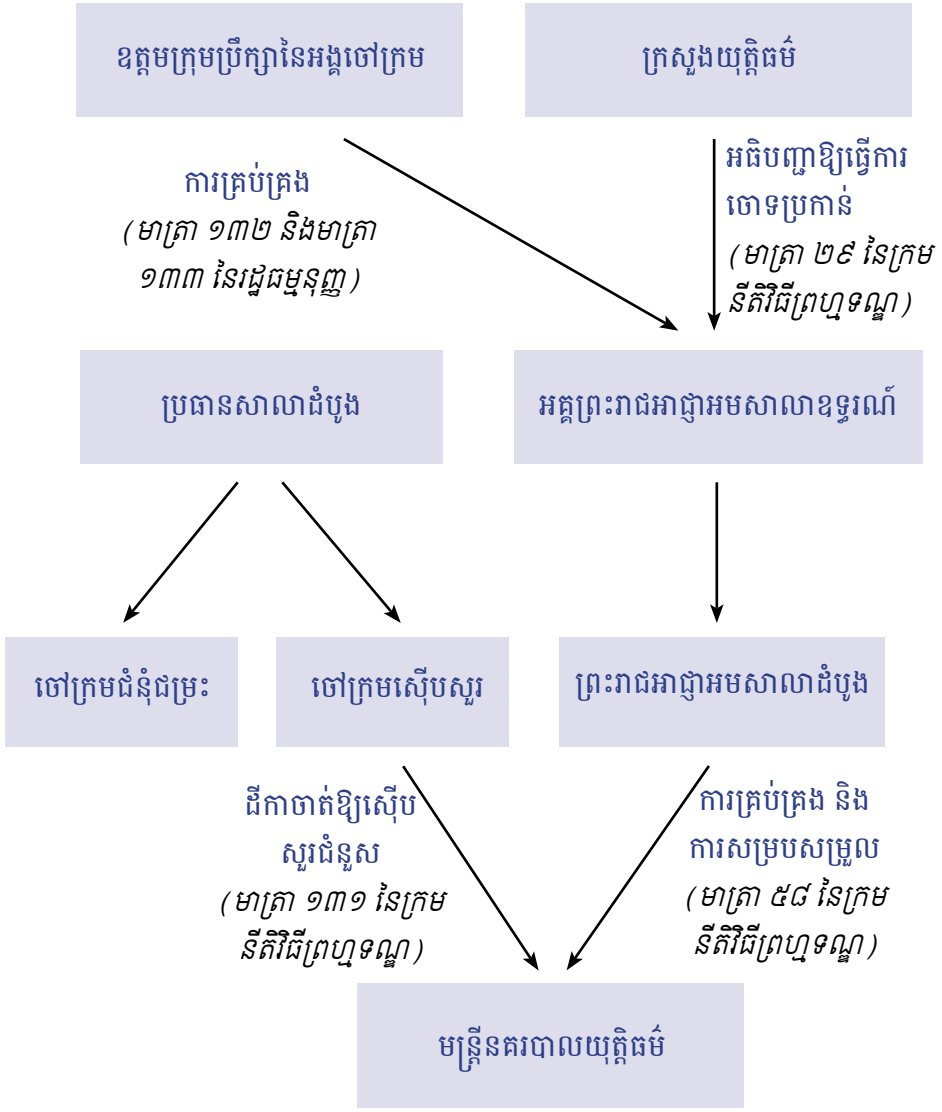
ឧត្តមក្រុមប្រឹក្សានៃអង្គចៅក្រម

ក្រសួងយុត្តិធម៌

ការគ្រប់គ្រង
(មាត្រា ១៣២ និងមាត្រា ១៣៣ នៃរដ្ឋធម្មនុញ្ញ)

អធិបញ្ញាឱ្យធ្វើការចោទប្រកាន់
(មាត្រា ២៩ នៃក្រមនីតិវិធីព្រហ្មទណ្ឌ)

ប្រធានសាលាដំបូង

អគ្គព្រះរាជអាជ្ញាអមសាលាឧទ្ធរណ៍

ចៅក្រមជំនុំជម្រះ

ចៅក្រមស៊ើបសួរ

ព្រះរាជអាជ្ញាអមសាលាដំបូង

ដីកាចាត់ឱ្យស៊ើបសួរជំនួស
(មាត្រា ១៣១ នៃក្រមនីតិវិធីព្រហ្មទណ្ឌ)

ការគ្រប់គ្រង និងការសម្របសម្រួល
(មាត្រា ៥៨ នៃក្រមនីតិវិធីព្រហ្មទណ្ឌ)

មន្ត្រីនគរបាលយុត្តិធម៌